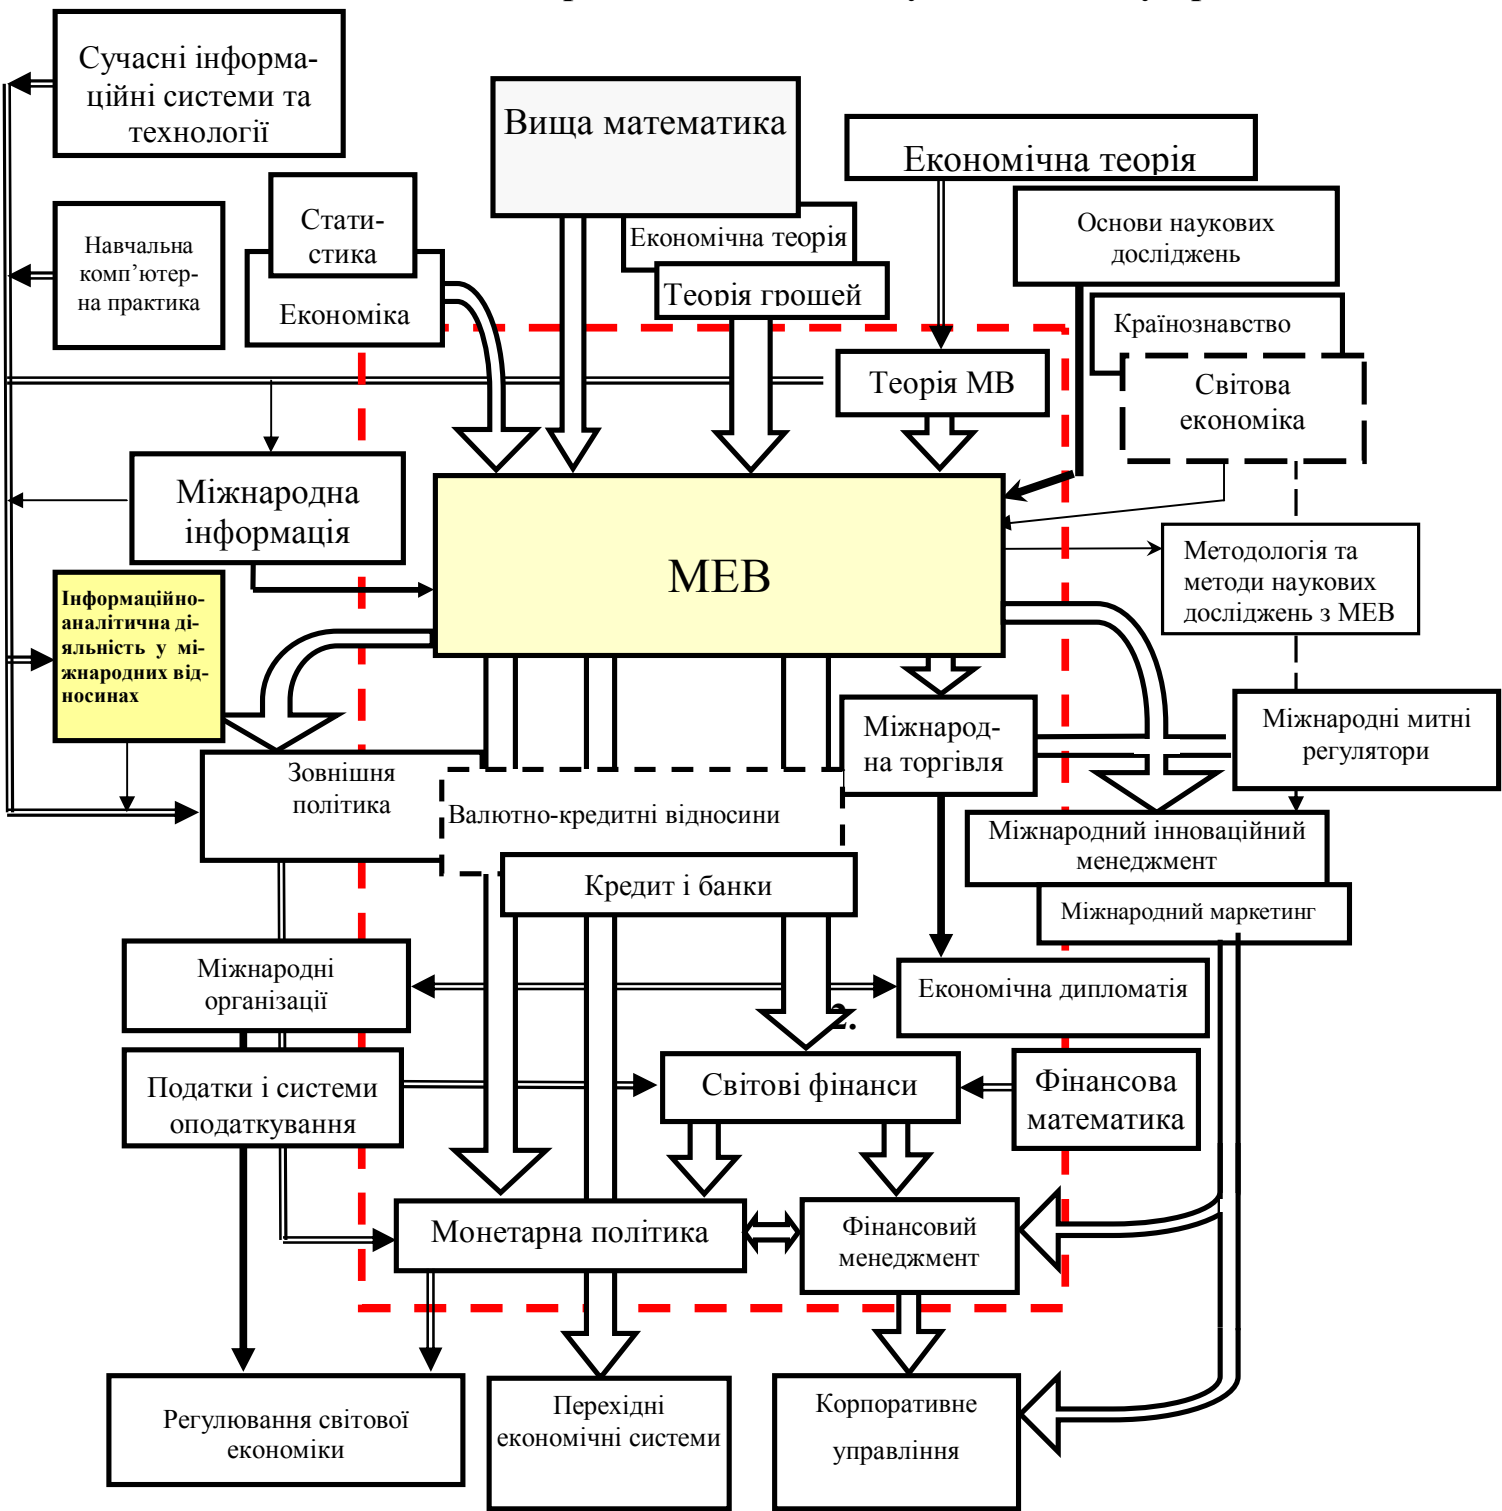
Сучасні інформаційні системи та технології

Вища математика

Економічна теорія

Навчальна комп'ютерна практика

Статистика

Економіка

Економічна теорія

Теорія грошей

Основи наукових досліджень

Країнознавство

Теорія МВ

Світова економіка

Міжнародна інформація

МЕВ

Методологія та методи наукових досліджень з МЕВ

Інформаційно-аналітична діяльність у міжнародних відносинах

Міжнародна торгівля

Міжнародні митні регулятори

Зовнішня політика

Валютно-кредитні відносини

Міжнародний інноваційний менеджмент

Кредит і банки

Міжнародний маркетинг

Міжнародні організації

Економічна дипломатія

2.

Податки і системи оподаткування

Світові фінанси

Фінансова математика

Монетарна політика

Фінансовий менеджмент

Регулювання світової економіки

Перехідні економічні системи

Корпоративне управління